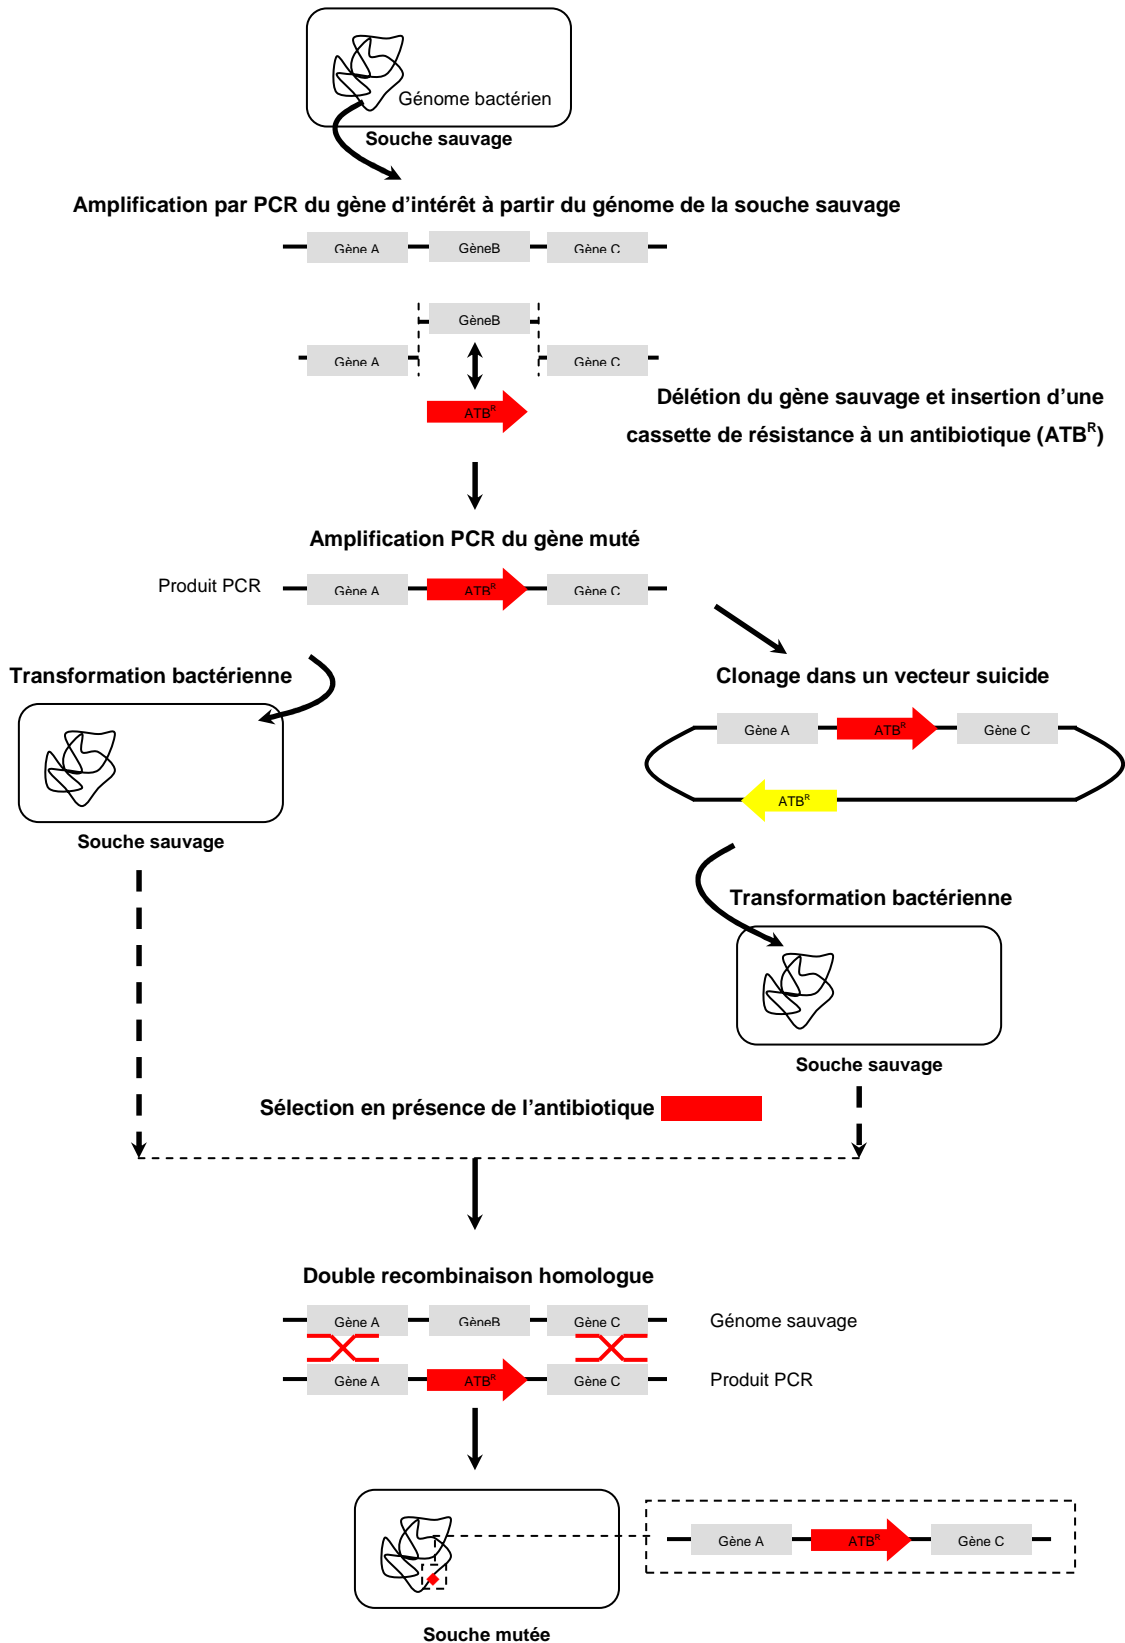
Génome bactérien

Souche sauvage

Amplification par PCR du gène d'intérêt à partir du génome de la souche sauvage

Gène A GèneB Gène C

GèneB

Gène A Gène C

$ATB^R$

Délétion du gène sauvage et insertion d'une cassette de résistance à un antibiotique ($ATB^R$)

Amplification PCR du gène muté

Produit PCR Gène A $ATB^R$ Gène C

Transformation bactérienne

Clonage dans un vecteur suicide

Gène A $ATB^R$ Gène C

$ATB^R$

Souche sauvage

Transformation bactérienne

Souche sauvage

Sélection en présence de l'antibiotique

Double recombinaison homologue

Gène A GèneB Gène C Génome sauvage

Gène A $ATB^R$ Gène C Produit PCR

Gène A $ATB^R$ Gène C

Souche mutée